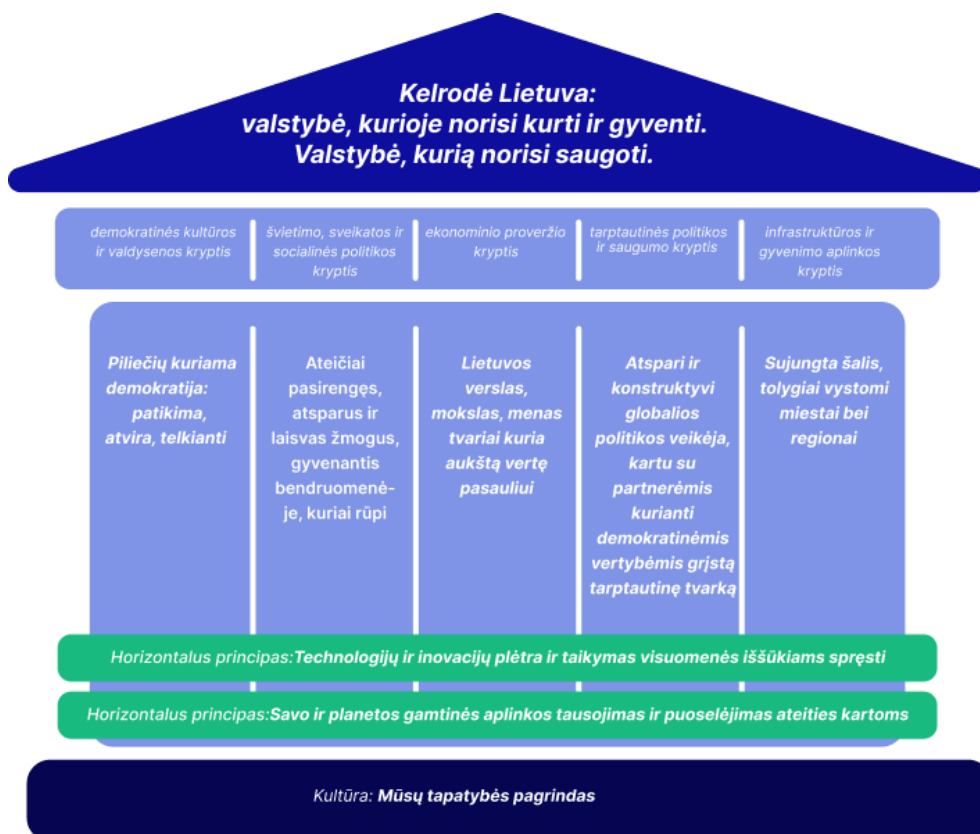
Kelrodė Lietuva:
valstybė, kurioje norisi kurti ir gyventi.
Valstybė, kurią norisi saugoti.

demokratinės kultūros ir valdysenos kryptis

švietimo, sveikatos ir socialinės politikos kryptis

ekonominio proveržio kryptis

tarptautinės politikos ir saugumo kryptis

infrastruktūros ir gyvenimo aplinkos kryptis

Piliečių kuriama demokratija: patikima, atvira, telkianti

Ateičiai pasirengęs, atsparus ir laisvas žmogus, gyvenantis bendruomenėje, kuriai rūpi

Lietuvos verslas, mokslas, menas tvariai kuria aukštą vertę pasauliui

Atspari ir konstruktyvi globalios politikos veikėja, kartu su partnerėmis kurianti demokratinėmis vertybėmis grįstą tarptautinę tvarką

Sujungta šalis, tolygiai vystomi miestai bei regionai

Horizontalus principas: Technologijų ir inovacijų plėtra ir taikymas visuomenės iššūkiams spręsti

Horizontalus principas: Savo ir planetos gamtinės aplinkos tausojimas ir puoselėjimas ateities kartoms

Kultūra: Mūsų tapatybės pagrindas